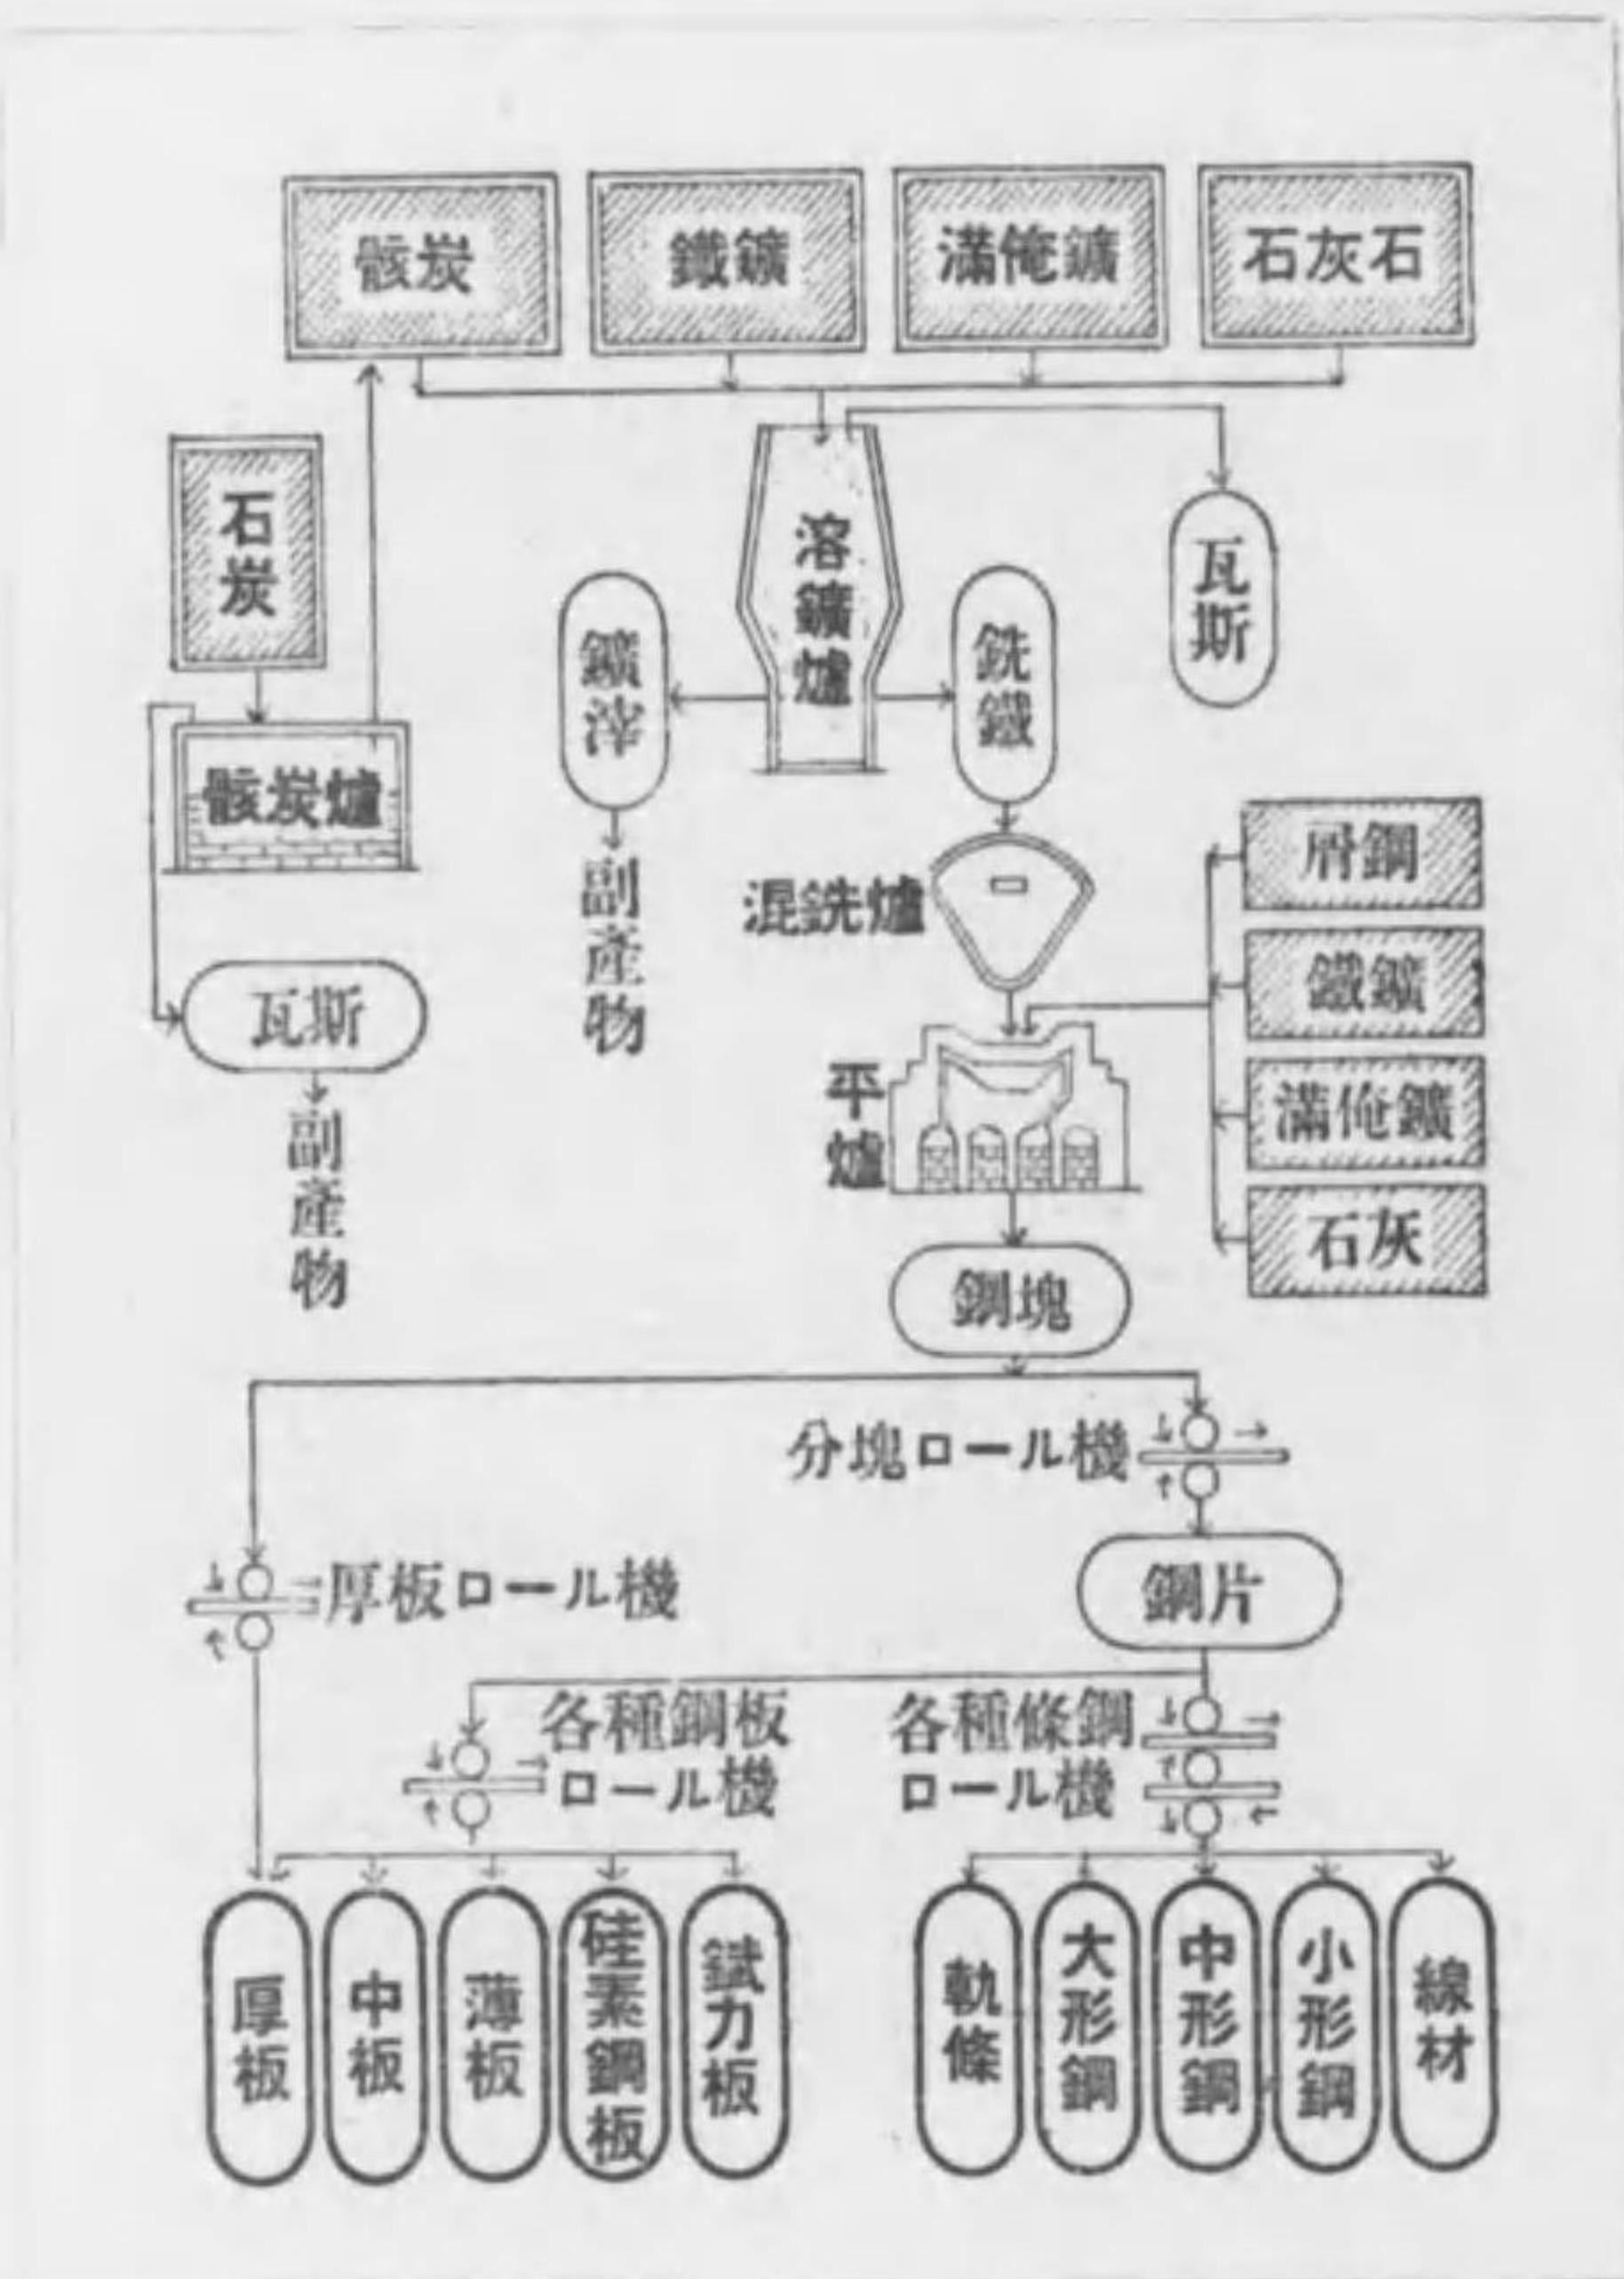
骸炭
鐵鑛
滿俺鑛
石灰石

石炭
骸炭爐
瓦斯
副產物

溶鑛爐
鑛滓
副產物
銑鐵
瓦斯

混銑爐
屑鋼
鐵鑛
滿俺鑛
石灰
平爐
鋼塊

分塊ロール機
厚板ロール機
鋼片
各種鋼板ロール機
各種條鋼ロール機

厚板
中板
薄板
硅素鋼板
鍍力板
軌條
大形鋼
中形鋼
小形鋼
線材